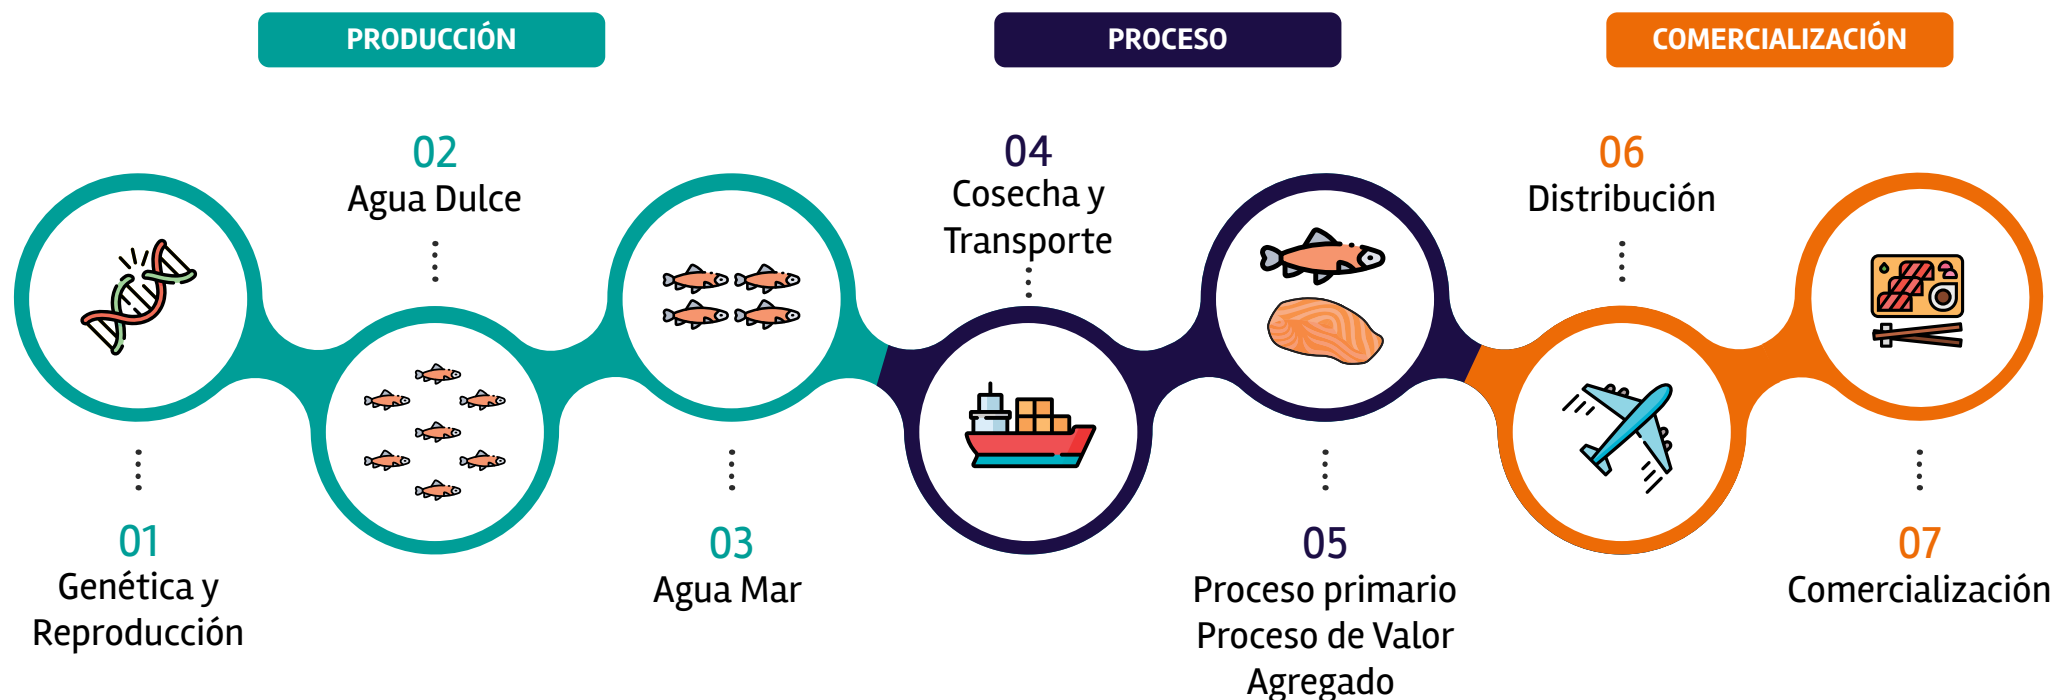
PRODUCCIÓN

PROCESO

COMERCIALIZACIÓN

01
Genética y Reproducción

02
Agua Dulce

03
Agua Mar

04
Cosecha y Transporte

05
Proceso primario
Proceso de Valor Agregado

06
Distribución

07
Comercialización